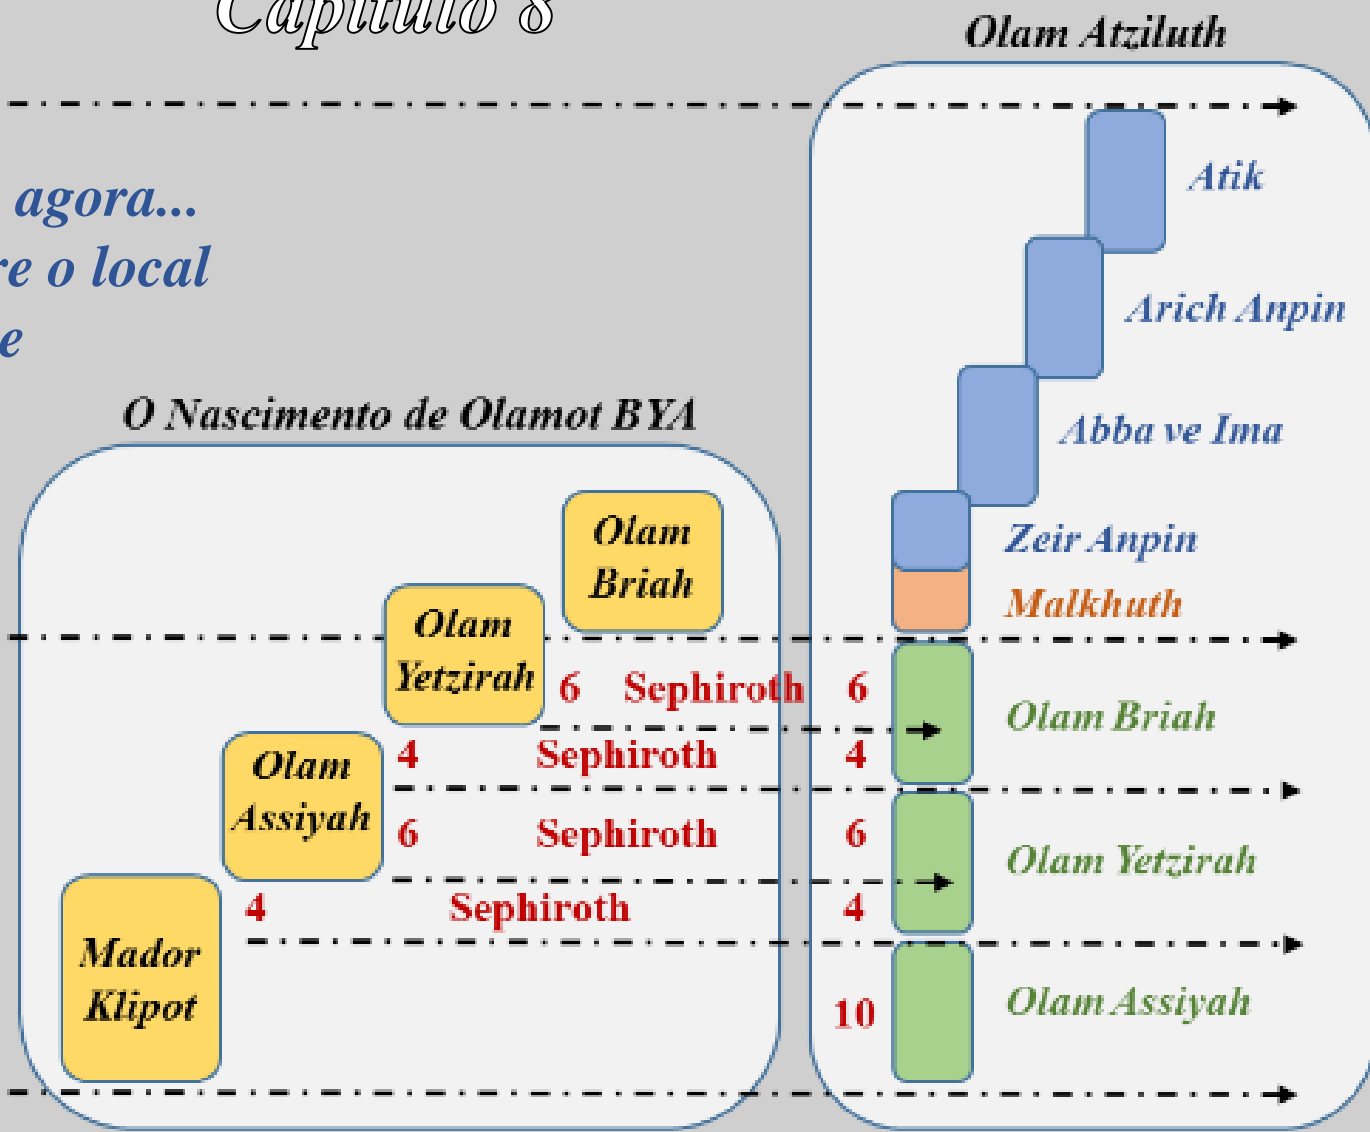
Capítulo 8

agora...
re o local
e

O Nascimento de Olamot BYA

Olam Briah

Olam Yetzirah

Olam Assiyah

Mador Klipot

6 Sephiroth 6

4 Sephiroth 4

6 Sephiroth 6

4 Sephiroth 4

10

Olam Atziluth

Atik

Arich Anpin

Abba ve Ima

Zeir Anpin

Malkhuth

Olam Briah

Olam Yetzirah

Olam Assiyah